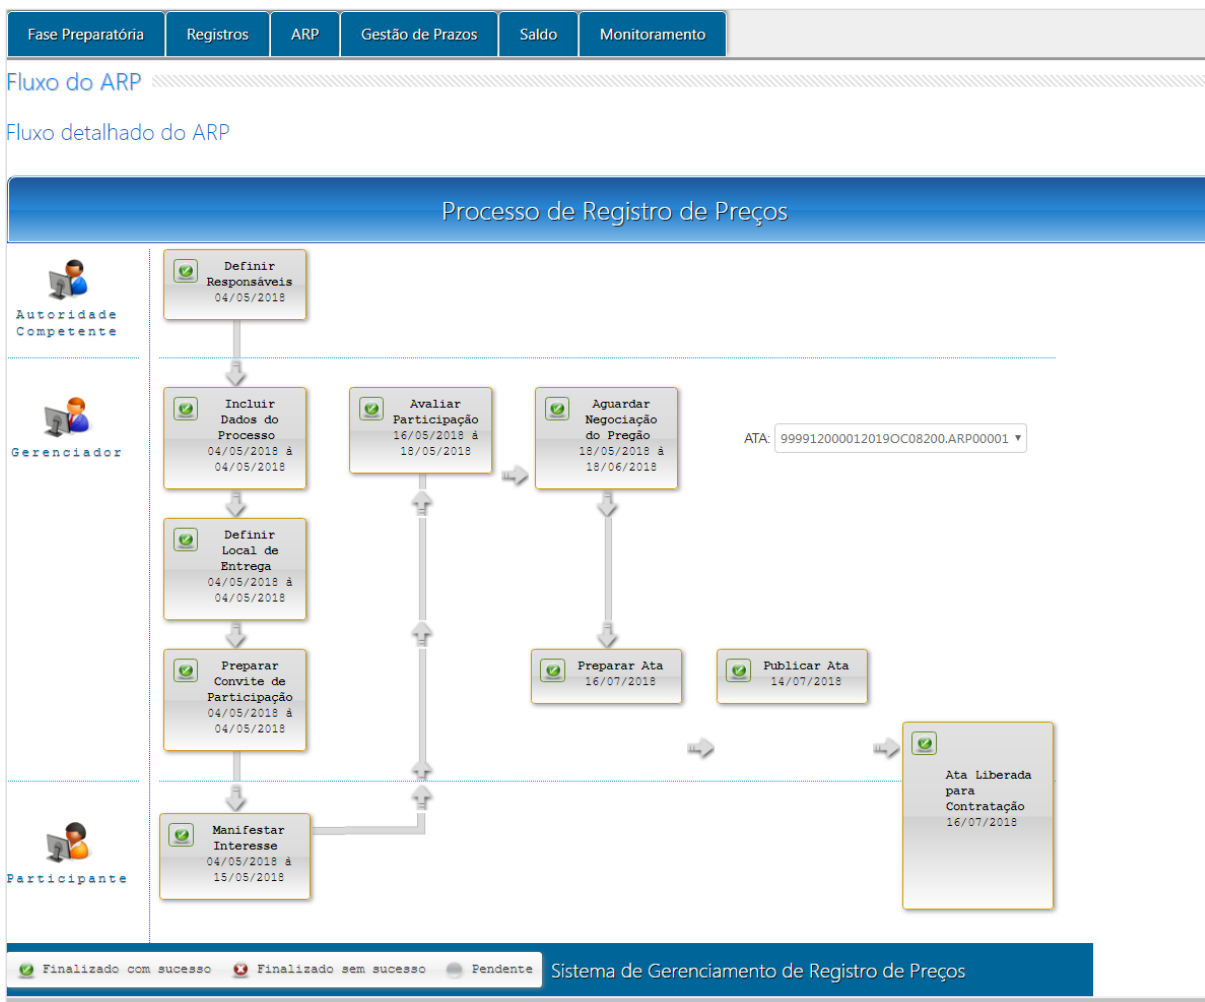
Fase Preparatória | Registros | ARP | Gestão de Prazos | Saldo | Monitoramento

Fluxo do ARP

Fluxo detalhado do ARP

Processo de Registro de Preços

Autoridade Competente

Definir Responsáveis 04/05/2018

Gerenciador

Incluir Dados do Processo 04/05/2018 à 04/05/2018

Avaliar Participação 16/05/2018 à 18/05/2018

Aguardar Negociação do Pregão 18/05/2018 à 18/06/2018

ATA: 999912000012019OC08200.ARP00001

Definir Local de Entrega 04/05/2018 à 04/05/2018

Preparar Convite de Participação 04/05/2018 à 04/05/2018

Preparar Ata 16/07/2018

Publicar Ata 14/07/2018

Ata Liberada para Contratação 16/07/2018

Participante

Manifestar Interesse 04/05/2018 à 15/05/2018

Finalizado com sucesso | Finalizado sem sucesso | Pendente

Sistema de Gerenciamento de Registro de Preços